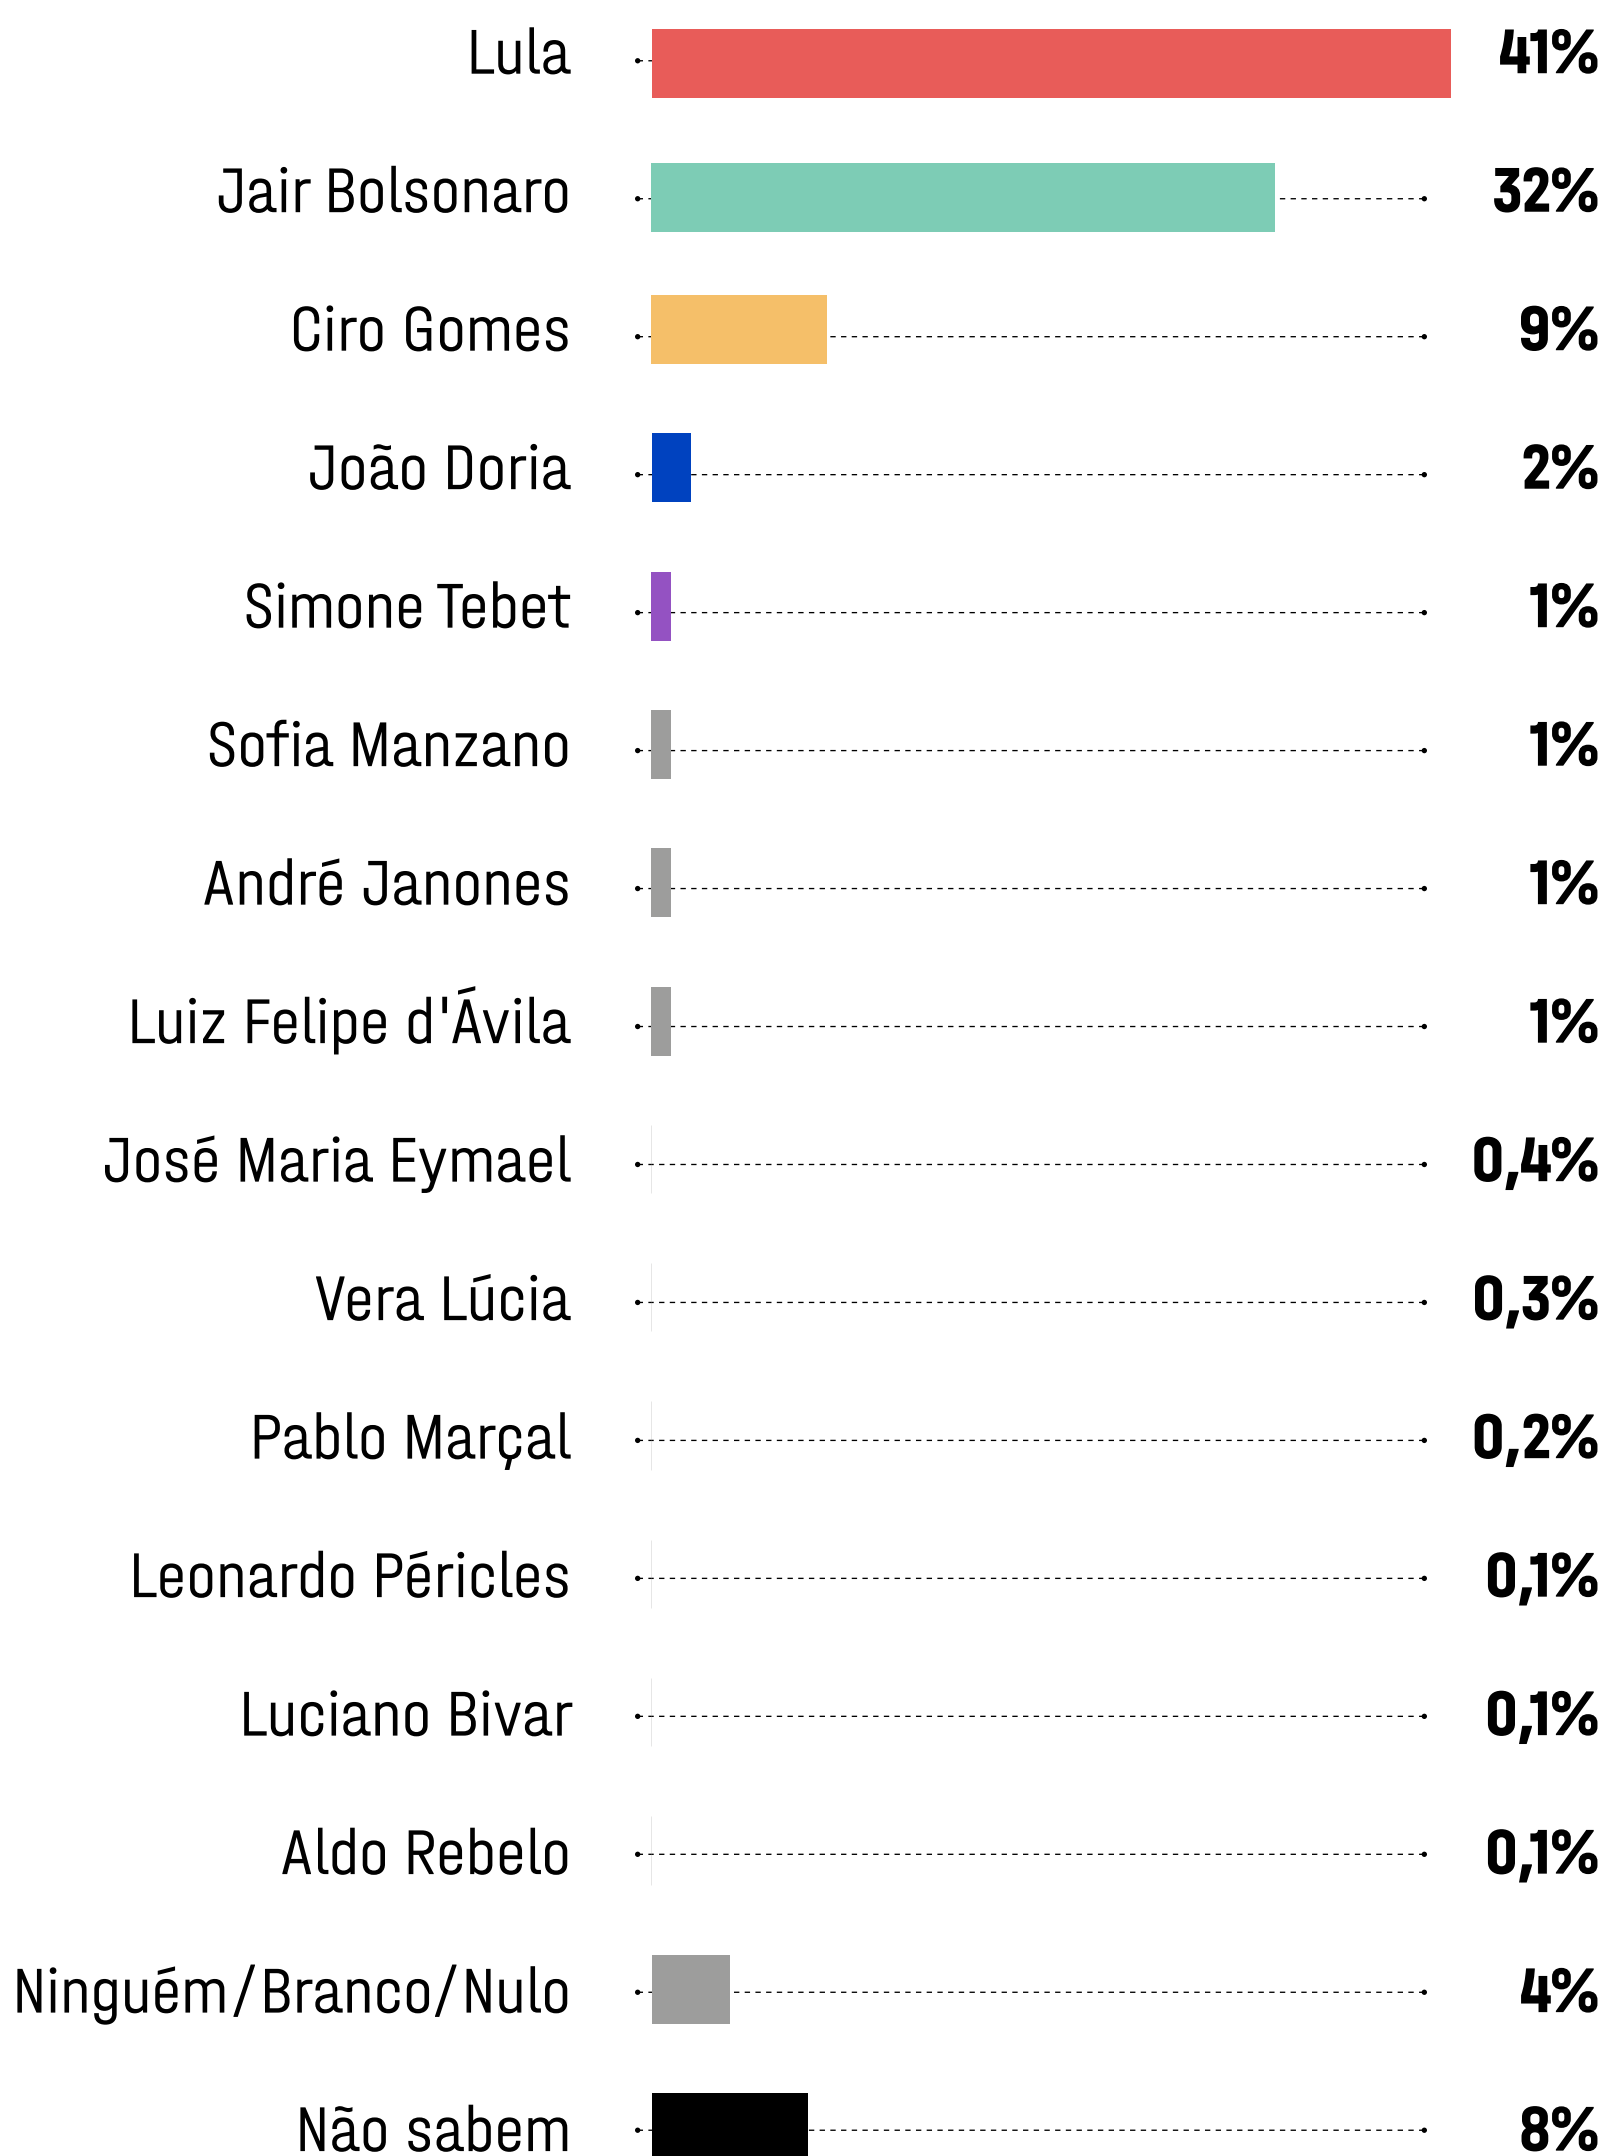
| | |
|---|---|
| Lula | 41% |
| Jair Bolsonaro | 32% |
| Ciro Gomes | 9% |
| João Doria | 2% |
| Simone Tebet | 1% |
| Sofia Manzano | 1% |
| André Janones | 1% |
| Luiz Felipe d'Ávila | 1% |
| José Maria Eymael | 0,4% |
| Vera Lúcia | 0,3% |
| Pablo Marçal | 0,2% |
| Leonardo Péricles | 0,1% |
| Luciano Bivar | 0,1% |
| Aldo Rebelo | 0,1% |
| Ninguém/Branco/Nulo | 4% |
| Não sabem | 8% |